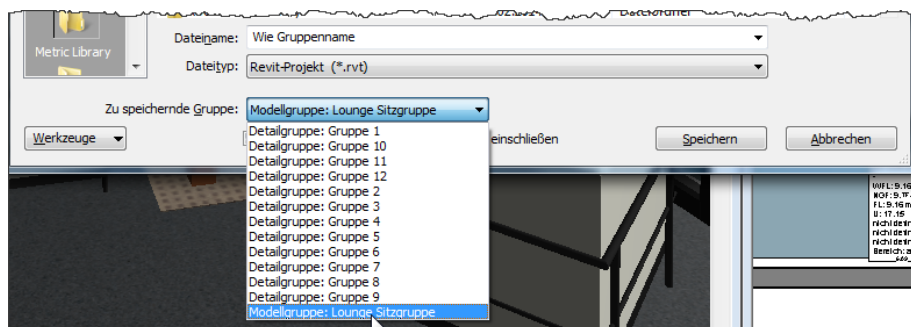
Metric Library

Dateiname: Wie Gruppenname

Dateityp: Revit-Projekt (*.rvt)

Zu speichernde Gruppe: Modellgruppe: Lounge Sitzgruppe

Werkzeuge

Detailgruppe: Gruppe 1
Detailgruppe: Gruppe 10
Detailgruppe: Gruppe 11
Detailgruppe: Gruppe 12
Detailgruppe: Gruppe 2
Detailgruppe: Gruppe 3
Detailgruppe: Gruppe 4
Detailgruppe: Gruppe 5
Detailgruppe: Gruppe 6
Detailgruppe: Gruppe 7
Detailgruppe: Gruppe 8
Detailgruppe: Gruppe 9
Modellgruppe: Lounge Sitzgruppe

einschließen

Speichern

Abbrechen

WFL: 9.16
NGF: 9.17
FL: 9.16 m
U: 17.15
nicht defin
nicht defin
nicht defin
Bereich: a